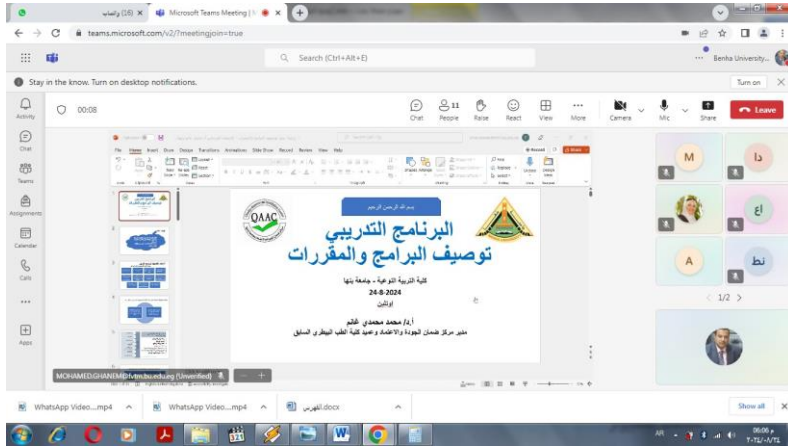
(16) واتساب
Microsoft Teams Meeting
teams.microsoft.com/v2/?meetingjoin=true
Search (Ctrl+Alt+E)
Benha University...
Stay in the know. Turn on desktop notifications.
Turn on
Activity
Chat
Teams
Assignments
Calendar
Calls
Apps
00:08
Chat
11
People
Raise
React
View
More
Camera
Mic
Share
Leave
بسم الله الرحمن الرحيم
QAAC
البرنامج التدريبي
توصيف البرامج والمقررات
كلية التربية النوعية - جامعة بنها
24-8-2024
اونلاين
أ.د/ محمد محمدي غانم
مدير مركز ضمان الجودة والاعتماد وعميد كلية الطب البيطري السابق
M
دا
اع
A
نط
1/2
MOHAMED.GHANEM@fvtm.bu.edu.eg (Unverified)
WhatsApp Video....mp4
WhatsApp Video....mp4
الفهرس.docx
Show all
AR
06:06 م
٢٠٢٤/٨/٢٤